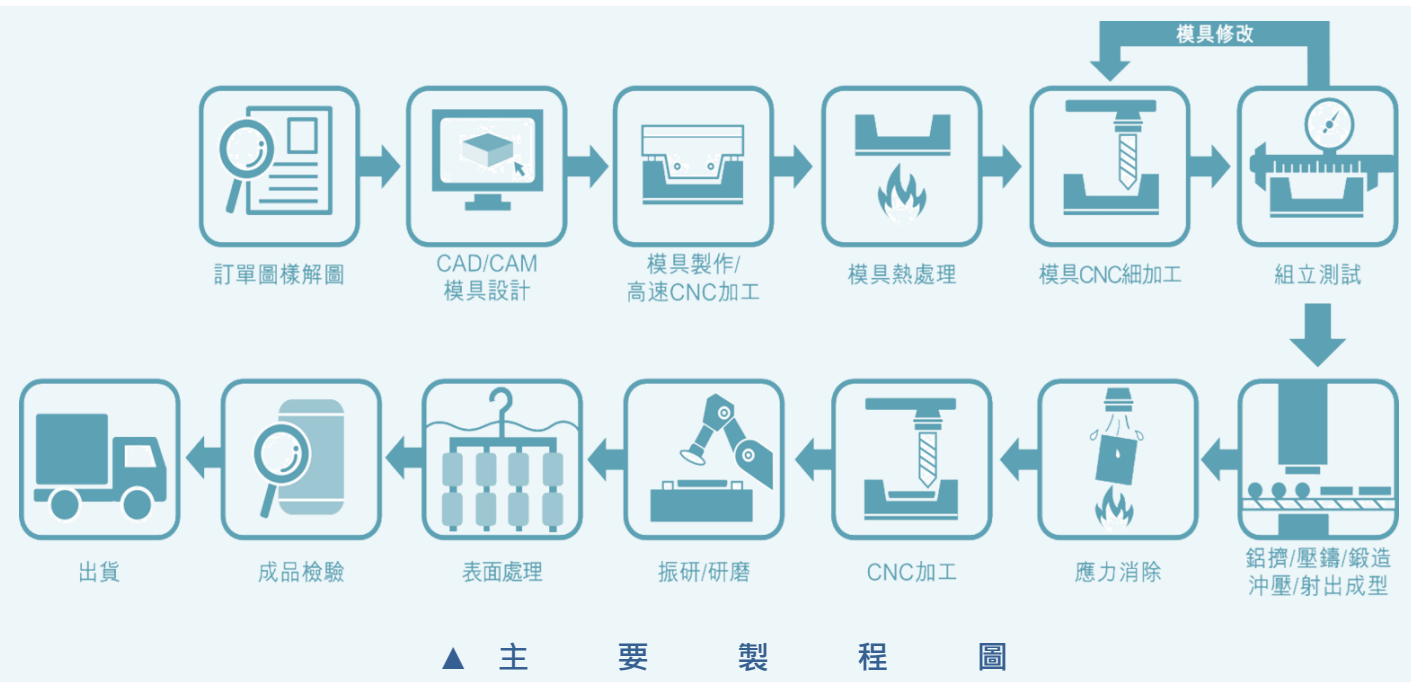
模具修改

訂單圖樣解圖

CAD/CAM
模具設計

模具製作/
高速CNC加工

模具熱處理

模具CNC細加工

組立測試

鋁擠/壓鑄/鍛造
沖壓/射出成型

應力消除

CNC加工

振研/研磨

表面處理

成品檢驗

出貨

▲ 主 要 製 程 圖